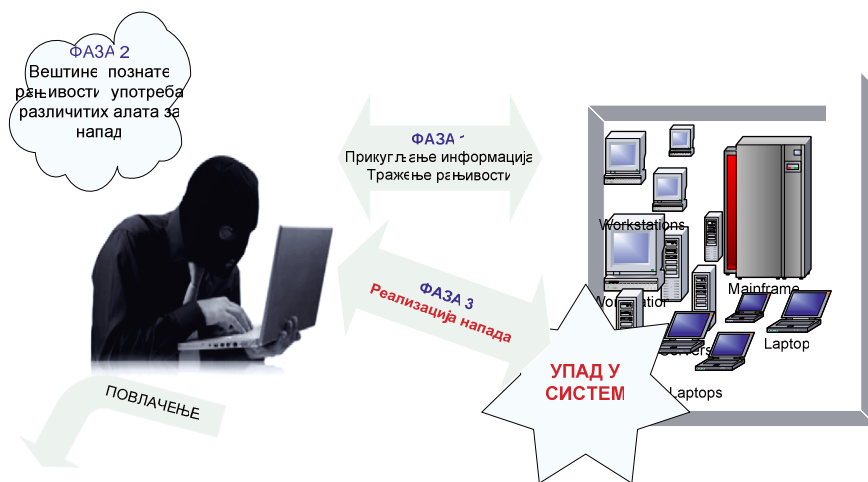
ФАЗА 2
Вештине познате рањивости употреба различитих алата за напад

ФАЗА 1
Прикупљање информација
Тражење рањивости

ФАЗА 3
Реализација напада

Workstations
Workstation
Mainframe
Laptop
Servers
Laptops

УПАД У СИСТЕМ

ПОВЛАЧЕЊЕ